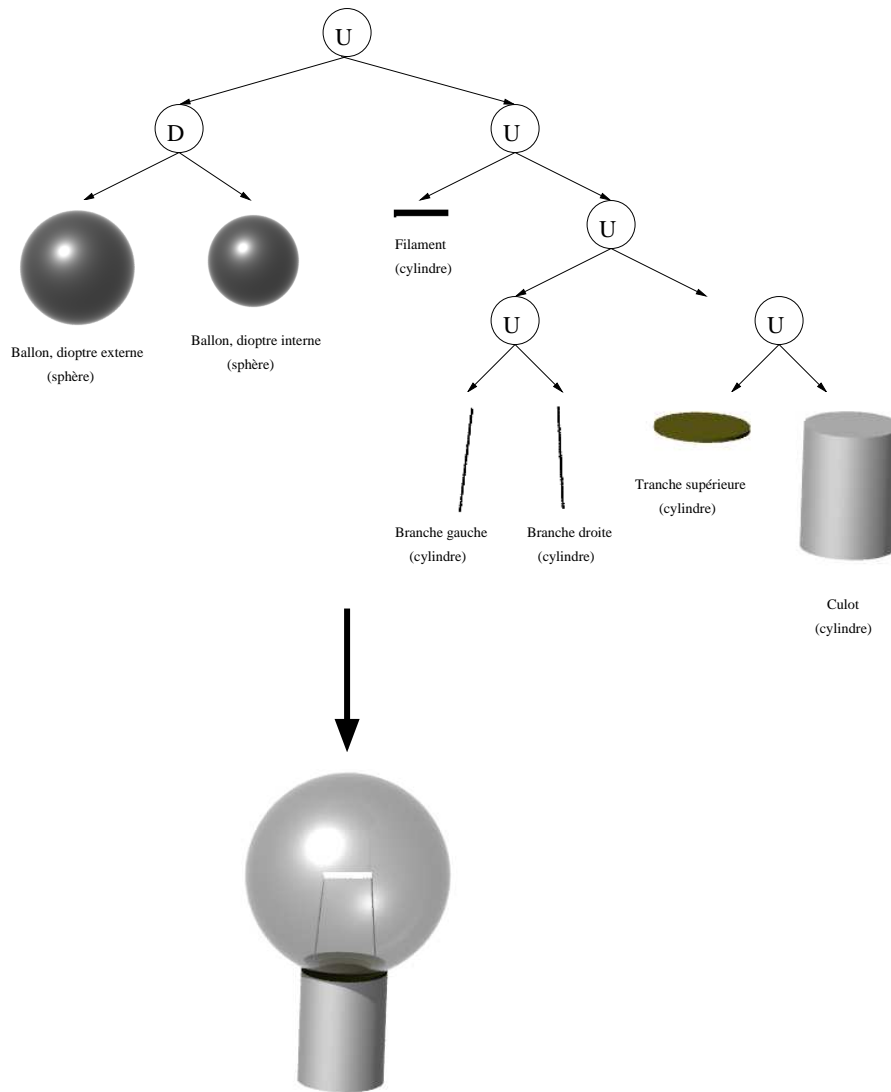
U

D

U

Filament
(cylindre)

U

Ballon, dioptre externe
(sphère)

Ballon, dioptre interne
(sphère)

U

U

Tranche supérieure
(cylindre)

Branche gauche
(cylindre)

Branche droite
(cylindre)

Culot
(cylindre)